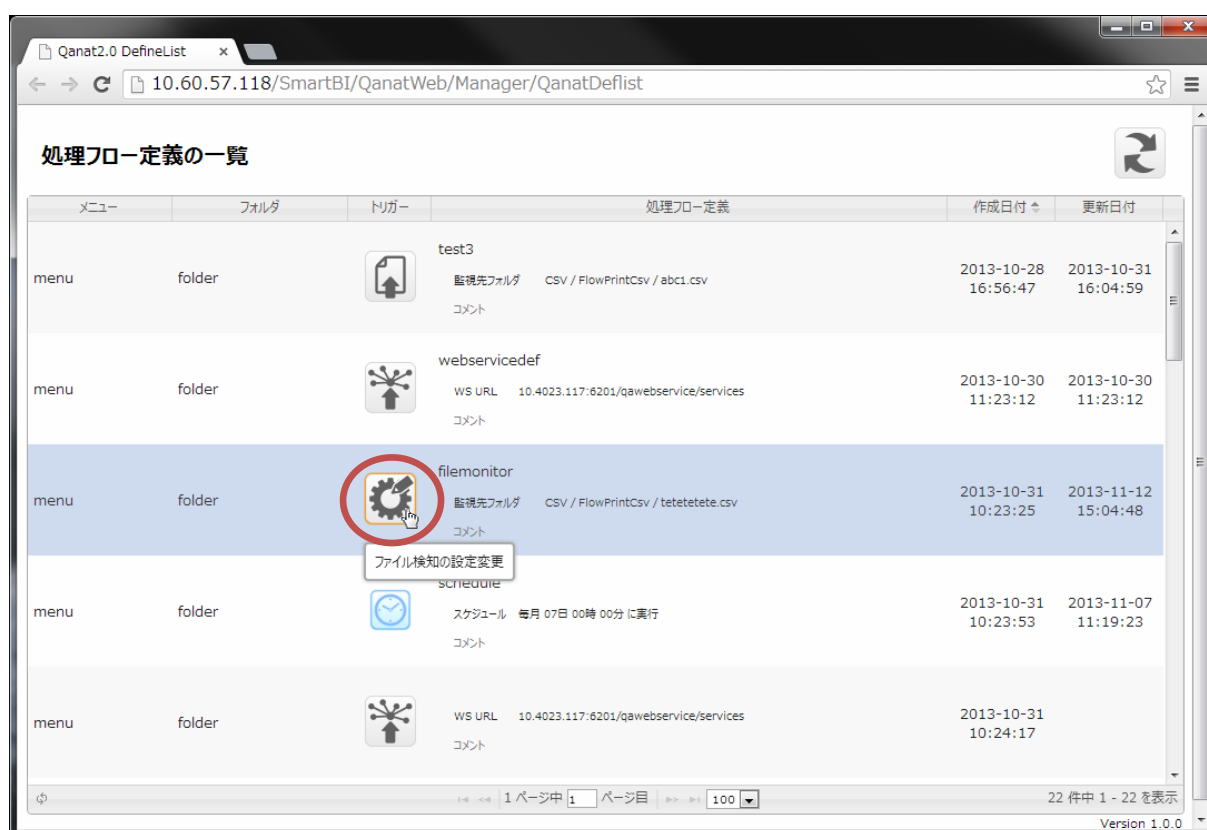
Qanat2.0 DefineList ×

10.60.57.118/SmartBI/QanatWeb/Manager/QanatDeflist

処理フロー定義の一覧

| メニュー | フォルダ | トリガー | 処理フロー定義 | 作成日付 | 更新日付 |
|---|---|---|---|---|---|
| menu | folder | | test3 監視先フォルダ CSV / FlowPrintCsv / abc1.csv コメント | 2013-10-28 16:56:47 | 2013-10-31 16:04:59 |
| menu | folder | | webservicedef WS URL 10.4023.117:6201/qawebservice/services コメント | 2013-10-30 11:23:12 | 2013-10-30 11:23:12 |
| menu | folder | | filemonitor 監視先フォルダ CSV / FlowPrintCsv / tetetetete.csv コメント | 2013-10-31 10:23:25 | 2013-11-12 15:04:48 |
| menu | folder | | schedule スケジュール 毎月 07日 00時 00分 に実行 コメント | 2013-10-31 10:23:53 | 2013-11-07 11:19:23 |
| menu | folder | | WS URL 10.4023.117:6201/qawebservice/services コメント | 2013-10-31 10:24:17 | |

ファイル検知の設定変更

1 ページ中 1 ページ目 100

22 件中 1 - 22 を表示

Version 1.0.0